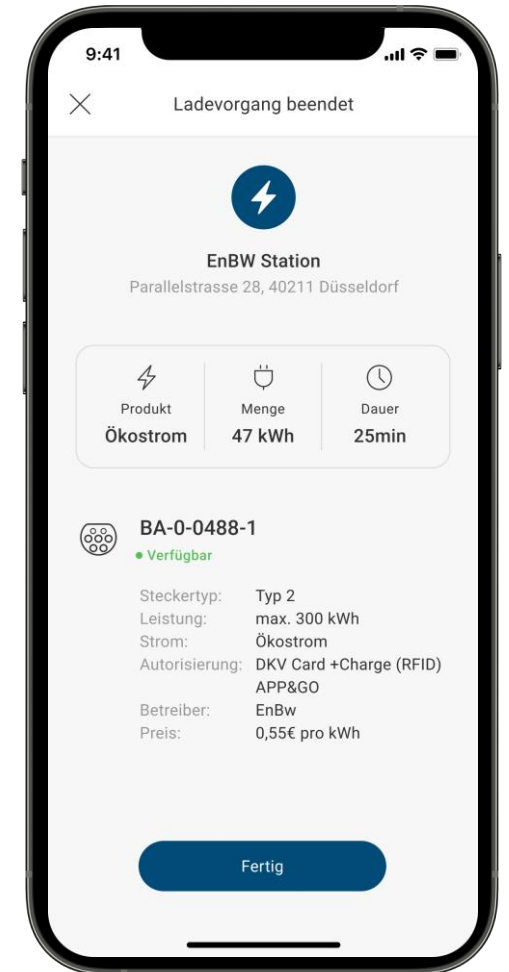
9:41

Ladevorgang beendet

EnBW Station
Parallelstrasse 28, 40211 Düsseldorf

| Produkt | Menge | Dauer |
|---|---|---|
| Ökostrom | 47 kWh | 25min |

BA-0-0488-1
• Verfügbar

| | |
|---|---|
| Steckertyp: | Typ 2 |
| Leistung: | max. 300 kWh |
| Strom: | Ökostrom |
| Autorisierung: | DKV Card +Charge (RFID) APP&GO |
| Betreiber: | EnBw |
| Preis: | 0,55€ pro kWh |

Fertig